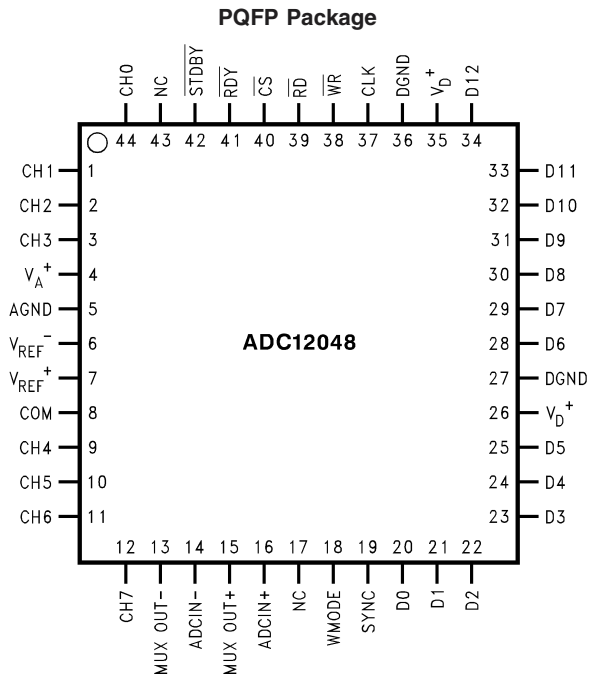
PQFP Package

CH0 44
NC 43
$\overline{STDBY}$ 42
$\overline{RDY}$ 41
$\overline{CS}$ 40
$\overline{RD}$ 39
$\overline{WR}$ 38
CLK 37
DGND 36
$V_D^+$ 35
D12 34

CH1 1
CH2 2
CH3 3
$V_A^+$ 4
AGND 5
$V_{REF}^-$ 6
$V_{REF}^+$ 7
COM 8
CH4 9
CH5 10
CH6 11

ADC12048

33 D11
32 D10
31 D9
30 D8
29 D7
28 D6
27 DGND
26 $V_D^+$
25 D5
24 D4
23 D3

12 CH7
13 MUX OUT−
14 ADCIN−
15 MUX OUT+
16 ADCIN+
17 NC
18 WMODE
19 SYNC
20 D0
21 D1
22 D2